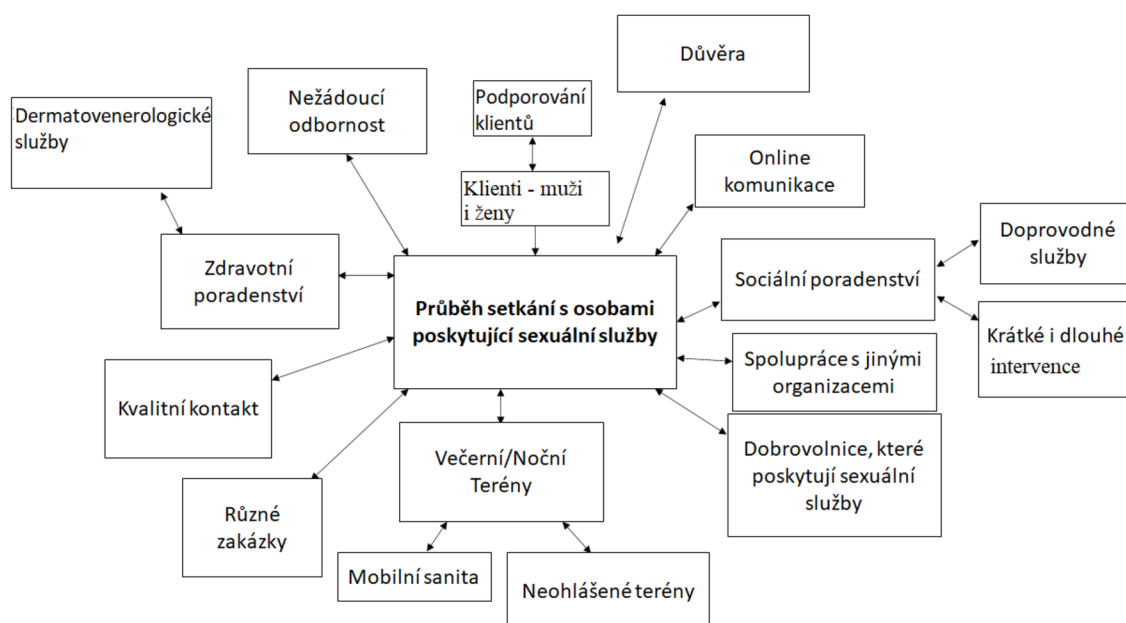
Dermatovenerologické služby

Nežádoucí odbornost

Podporování klientů

Důvěra

Klienti - muži i ženy

Online komunikace

Zdravotní poradenství

Průběh setkání s osobami poskytující sexuální služby

Sociální poradenství

Doprovodné služby

Krátké i dlouhé intervence

Spolupráce s jinými organizacemi

Kvalitní kontakt

Večerní/Noční Terény

Dobrovolnice, které poskytují sexuální služby

Různé zakázky

Mobilní sanita

Neohlášené terény